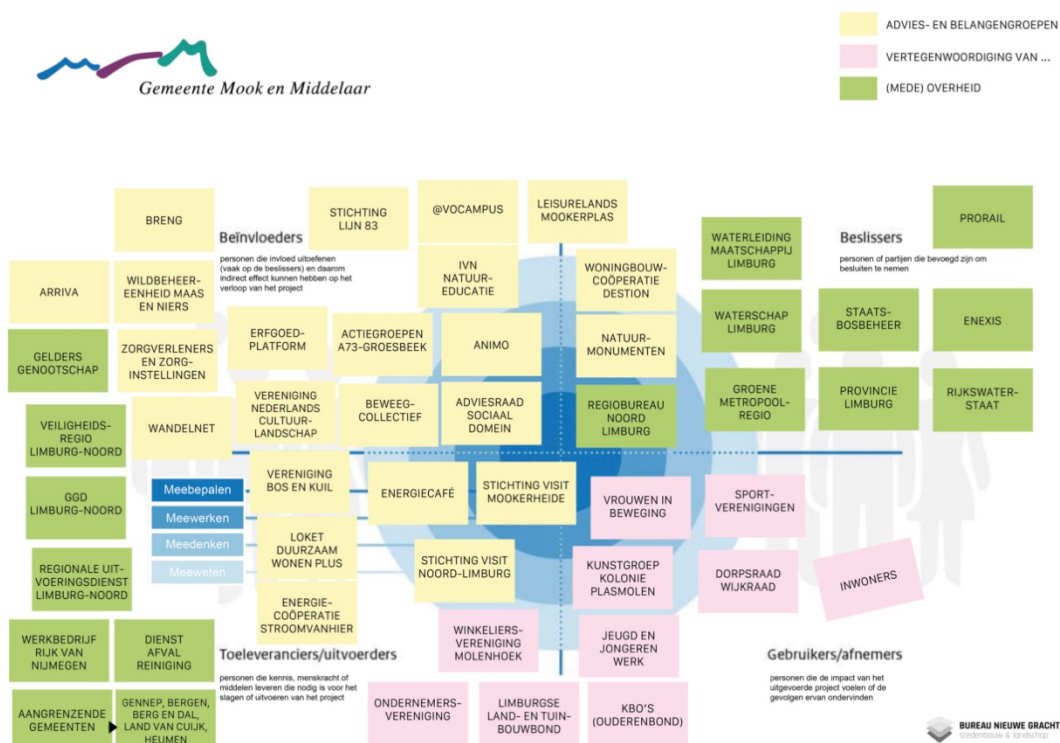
Gemeente Mook en Middelaar

ADVIES- EN BELANGENGROEPEN
VERTEGENWOORDIGING VAN ...
(MEDE) OVERHEID

Beïnvloeders
personen die invloed uitoefenen (vaak op de beslissers) en daarom indirect effect kunnen hebben op het verloop van het project

Beslissers
personen of partijen die bevoegd zijn om besluiten te nemen

Toeleveranciers/uitvoerders
personen die kennis, menskracht of middelen leveren die nodig is voor het slagen of uitvoeren van het project

Gebruikers/afnemers
personen die de impact van het uitgevoerde project voelen of de gevolgen ervan ondervinden

BRENG
STICHTING LIJN 83
@VOCAMPUS
LEISURELANDS MOOKERPLAS
PRORAIL
ARRIVA
WILDBEHEER-EENHEID MAAS EN NIERS
IVN NATUUR-EDUCATIE
WONINGBOUW-COÖPERATIE DESTION
WATERLEIDING MAATSCHAPPIJ LIMBURG
GELDERS GENOOTSCHAP
ZORGVERLENERS EN ZORG-INSTELLINGEN
ERFGOED-PLATFORM
ACTIEGROEPEN A73-GROESBEEK
ANIMO
NATUUR-MONUMENTEN
WATERSCHAP LIMBURG
STAATS-BOSBEHEER
ENEXIS
VEILIGHEIDS-REGIO LIMBURG-NOORD
WANDELNET
VERENIGING NEDERLANDS CULTUUR-LANDSCHAP
BEWEEG-COLLECTIEF
ADVIESRAAD SOCIAAL DOMEIN
REGIOBUREAU NOORD LIMBURG
GROENE METROPOOL-REGIO
PROVINCIE LIMBURG
RIJKSWATER-STAAT
GGD LIMBURG-NOORD
Meebepalen
Meewerken
Meedenken
Meeweten
VERENIGING BOS EN KUIL
ENERGIECAFÉ
STICHTING VISIT MOOKERHEIDE
VROUWEN IN BEWEGING
SPORT-VERENIGINGEN
REGIONALE UIT-VOERINGSDIENST LIMBURG-NOORD
LOKET DUURZAAM WONEN PLUS
STICHTING VISIT NOORD-LIMBURG
KUNSTGROEP KOLONIE PLASMOLEN
DORPSRAAD WIJKRAAD
INWONERS
ENERGIE-COÖPERATIE STROOMVANHIER
WERKBEDRIJF RIJK VAN NIJMEGEN
DIENST AFVAL REINIGING
WINKELIERS-VERENIGING MOLENHOEK
JEUGD EN JONGEREN WERK
AANGRENZENDE GEMEENTEN
GENNEP, BERGEN, BERG EN DAL, LAND VAN CUIJK, HEUMEN
ONDERNEMERS-VERENIGING
LIMBURGSE LAND- EN TUIN-BOUWBOND
KBO'S (OUDERENBOND)

BUREAU NIEUWE GRACHT
stedenbouw & landschap